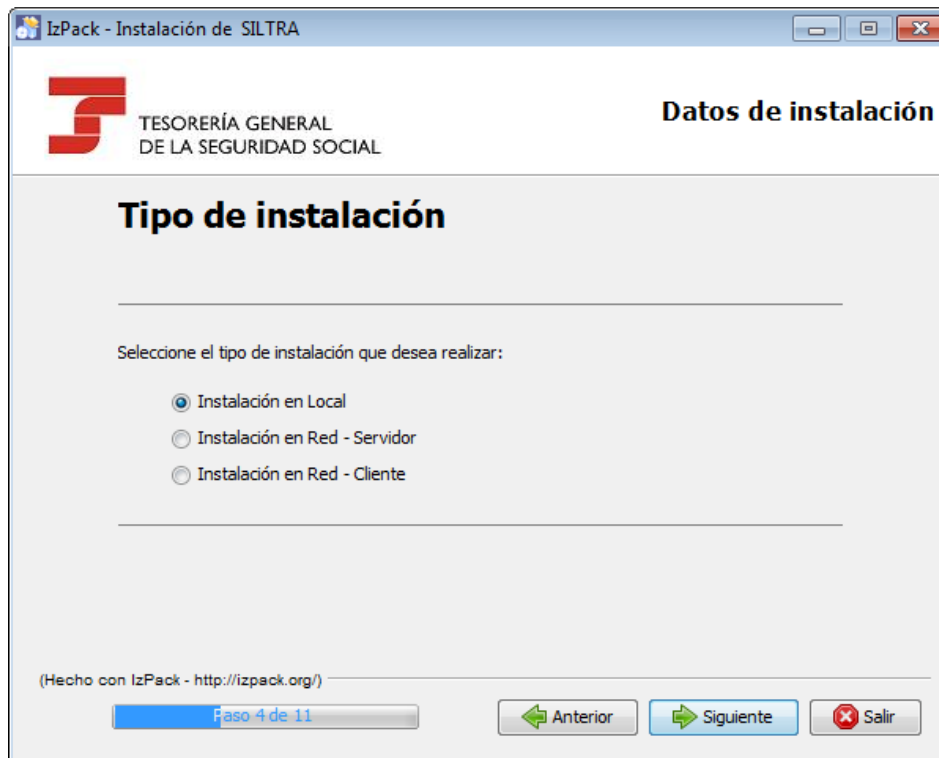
IzPack - Instalación de SILTRA

TESORERÍA GENERAL
DE LA SEGURIDAD SOCIAL

Datos de instalación

Tipo de instalación

Seleccione el tipo de instalación que desea realizar:

Instalación en Local
Instalación en Red - Servidor
Instalación en Red - Cliente

(Hecho con IzPack - http://izpack.org/)

Paso 4 de 11

Anterior
Siguiente
Salir